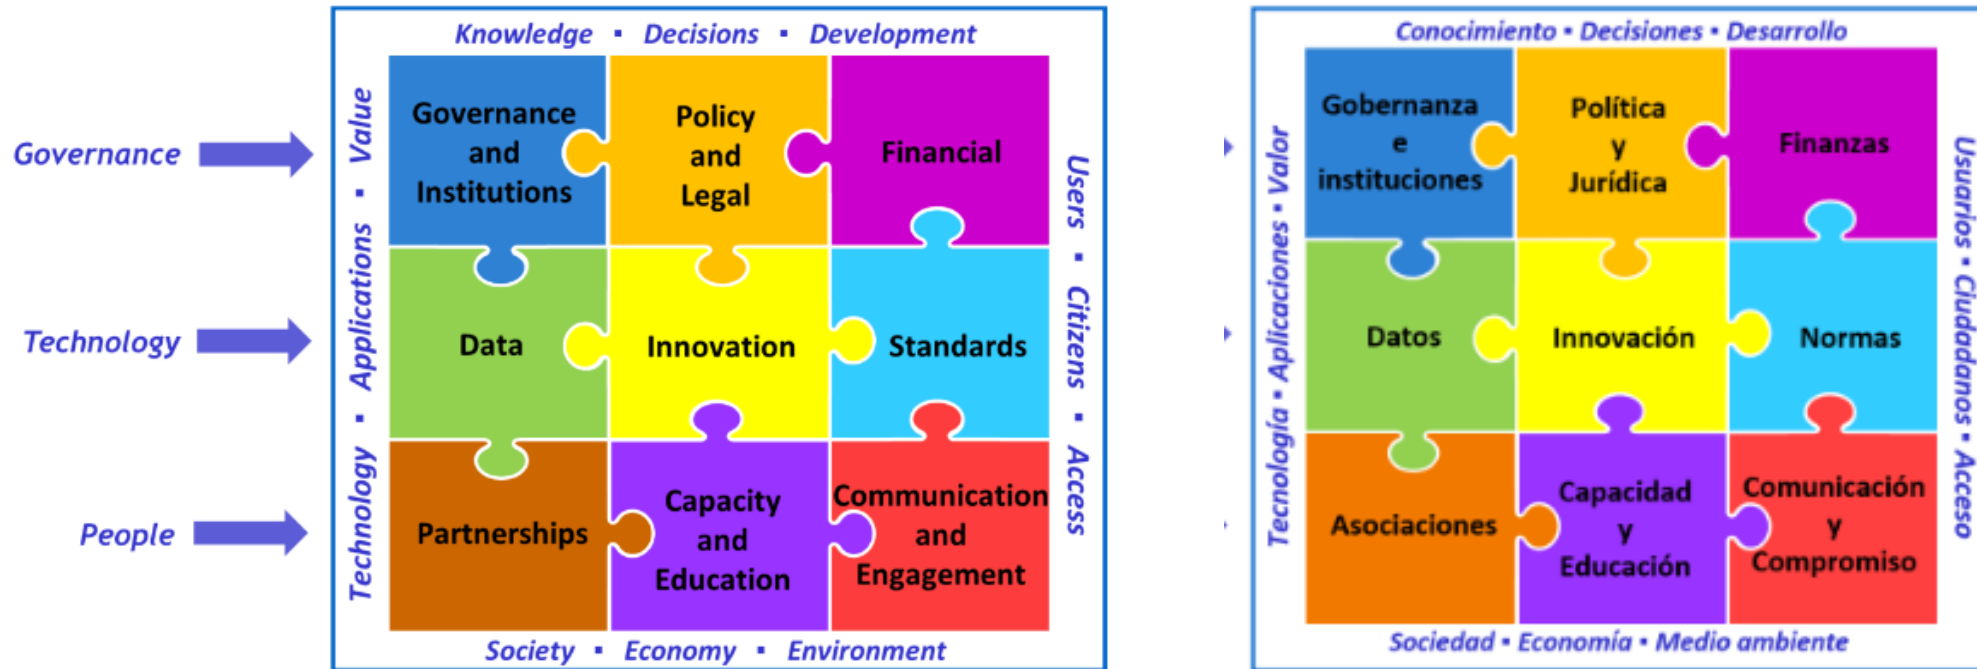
Governance

Technology

People

Knowledge ▪ Decisions ▪ Development

Technology ▪ Applications ▪ Value

Governance and Institutions

Policy and Legal

Financial

Data

Innovation

Standards

Partnerships

Capacity and Education

Communication and Engagement

Users ▪ Citizens ▪ Access

Society ▪ Economy ▪ Environment

Conocimiento ▪ Decisiones ▪ Desarrollo

Tecnología ▪ Aplicaciones ▪ Valor

Gobernanza e instituciones

Política y Jurídica

Finanzas

Datos

Innovación

Normas

Asociaciones

Capacidad y Educación

Comunicación y Compromiso

Usuarios ▪ Ciudadanos ▪ Acceso

Sociedad ▪ Economía ▪ Medio ambiente